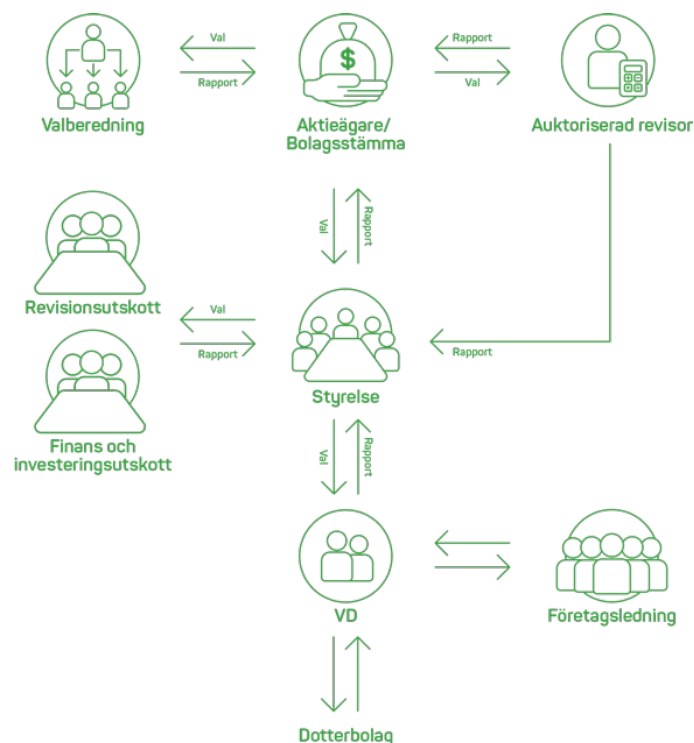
Valberedning

Val

Rapport

$

Aktieägare/ Bolagsstämma

Rapport

Val

Auktoriserad revisor

Val

Rapport

Revisionsutskott

Val

Rapport

Finans och investeringsutskott

Rapport

Styrelse

Val

Rapport

VD

Företagsledning

Dotterbolag